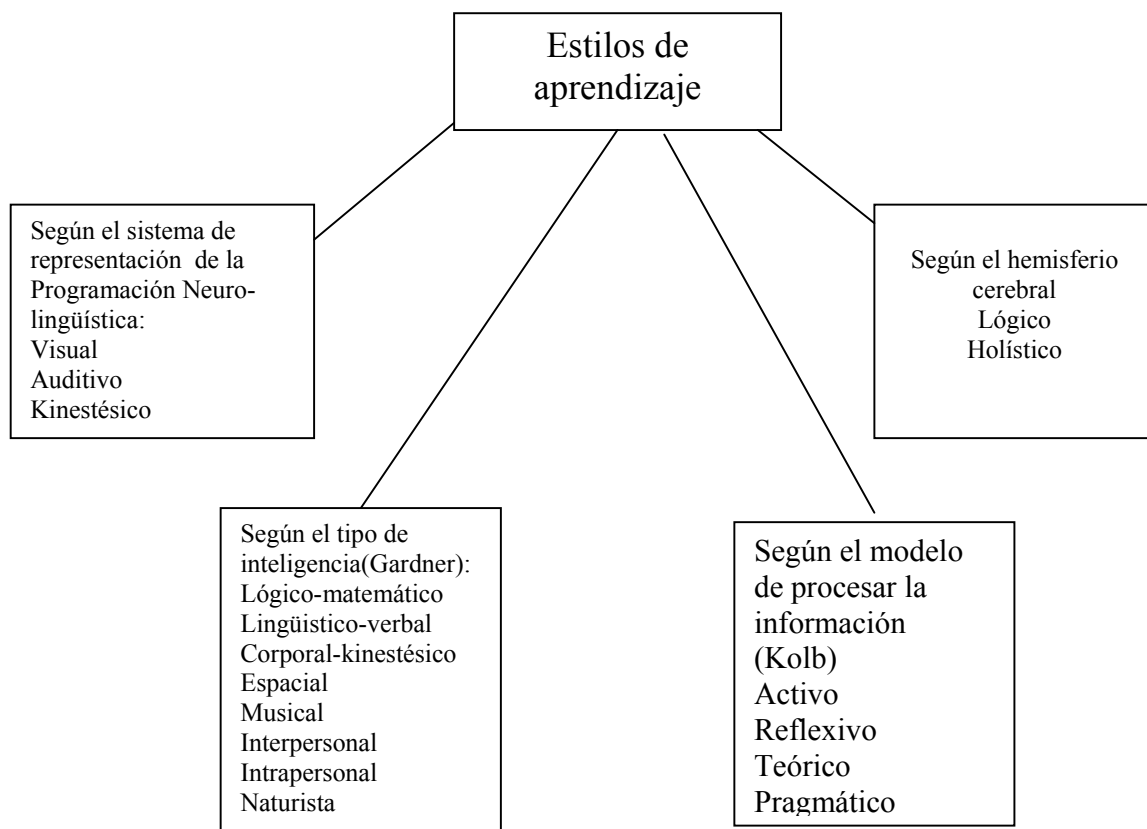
Estilos de aprendizaje

Según el sistema de representación de la Programación Neurolingüística:
Visual
Auditivo
Kinestésico

Según el hemisferio cerebral
Lógico
Holístico

Según el tipo de inteligencia(Gardner):
Lógico-matemático
Lingüistico-verbal
Corporal-kinestésico
Espacial
Musical
Interpersonal
Intrapersonal
Naturista

Según el modelo de procesar la información (Kolb)
Activo
Reflexivo
Teórico
Pragmático